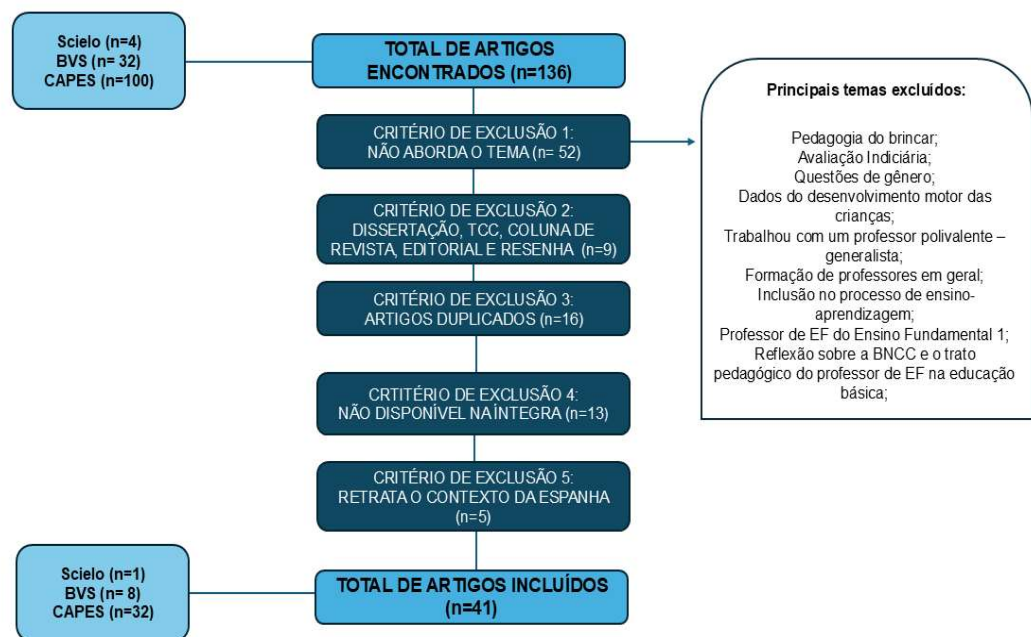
Scielo (n=4)
BVS (n= 32)
CAPES (n=100)

TOTAL DE ARTIGOS ENCONTRADOS (n=136)

CRITÉRIO DE EXCLUSÃO 1: NÃO ABORDA O TEMA (n= 52)

CRITÉRIO DE EXCLUSÃO 2: DISSERTAÇÃO, TCC, COLUNA DE REVISTA, EDITORIAL E RESENHA (n=9)

CRITÉRIO DE EXCLUSÃO 3: ARTIGOS DUPLICADOS (n=16)

CRTITÉRIO DE EXCLUSÃO 4: NÃO DISPONÍVEL NA ÍNTEGRA (n=13)

CRITÉRIO DE EXCLUSÃO 5: RETRATA O CONTEXTO DA ESPANHA (n=5)

Scielo (n=1)
BVS (n= 8)
CAPES (n=32)

TOTAL DE ARTIGOS INCLUÍDOS (n=41)

Principais temas excluídos:

Pedagogia do brincar;
Avaliação Indiciária;
Questões de gênero;
Dados do desenvolvimento motor das crianças;
Trabalhou com um professor polivalente – generalista;
Formação de professores em geral;
Inclusão no processo de ensino-aprendizagem;
Professor de EF do Ensino Fundamental 1;
Reflexão sobre a BNCC e o trato pedagógico do professor de EF na educação básica;